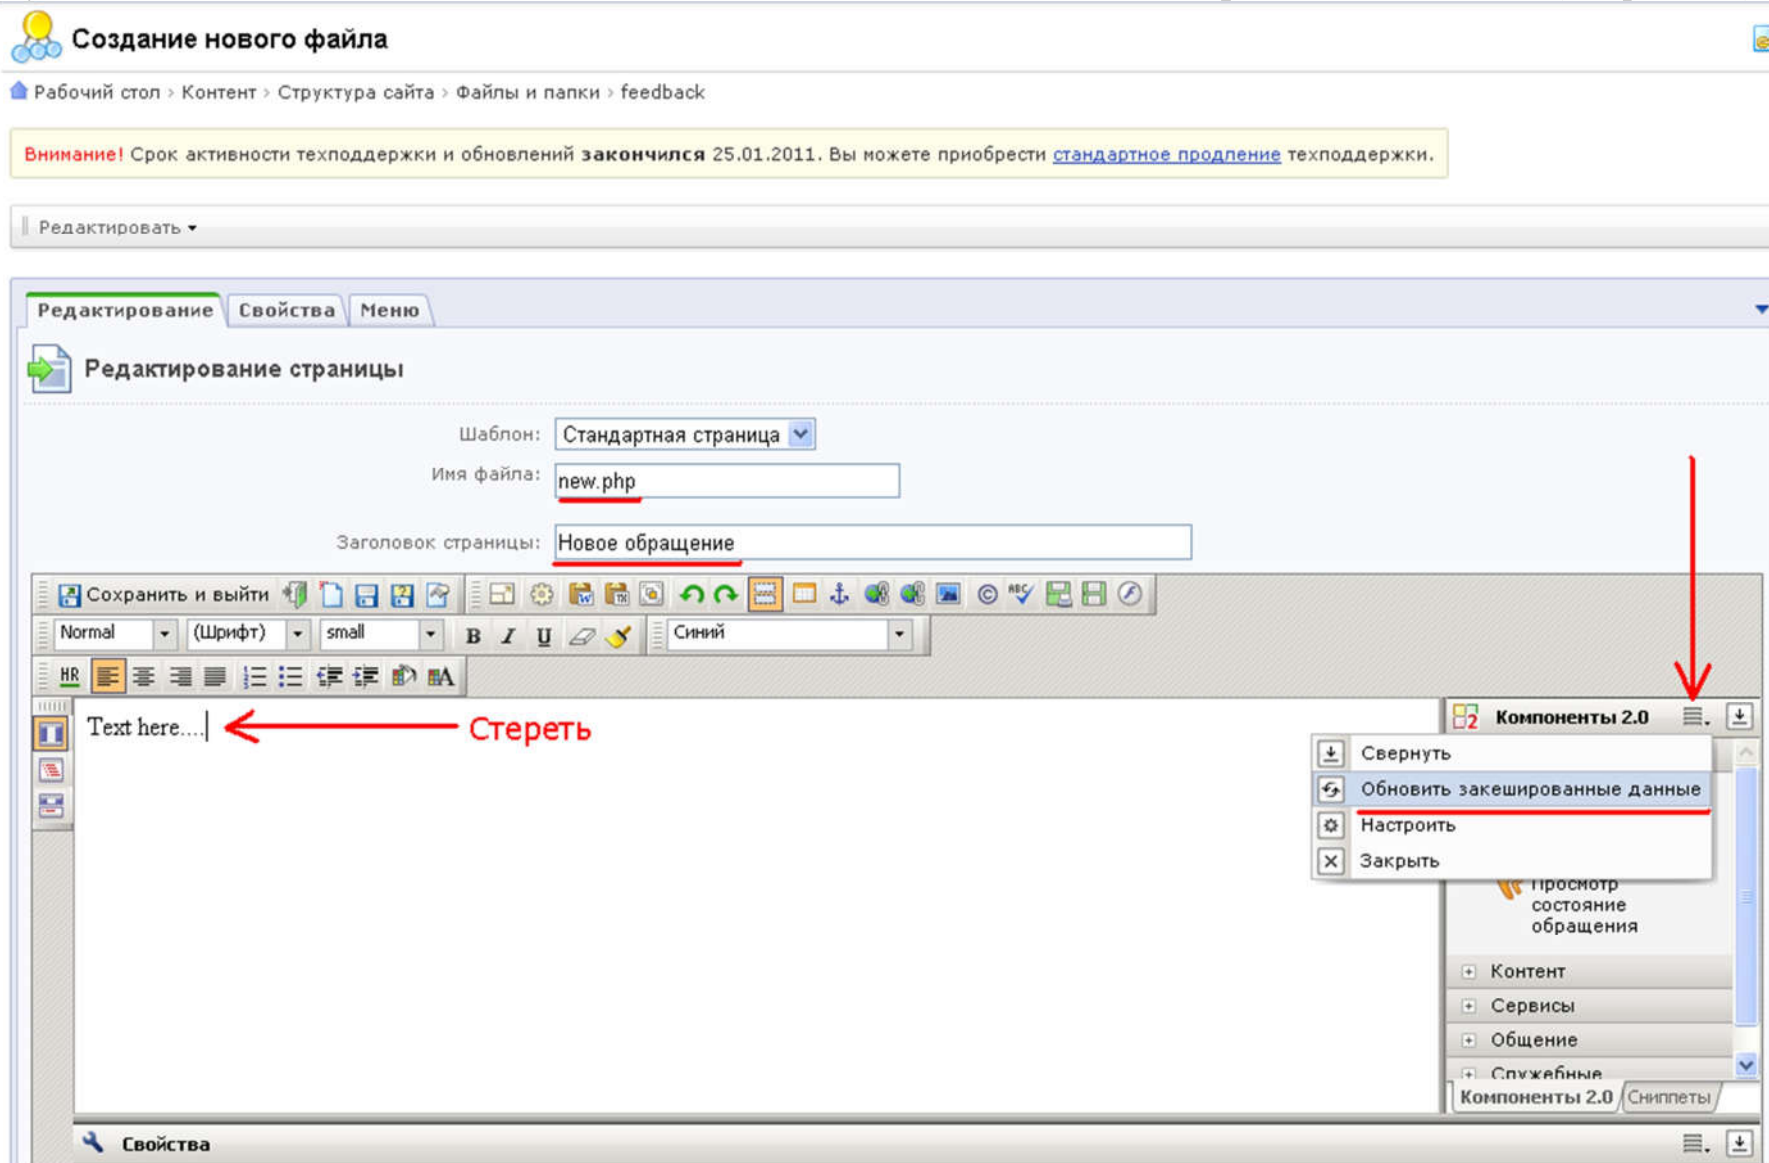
Создание нового файла

Рабочий стол › Контент › Структура сайта › Файлы и папки › feedback

Внимание! Срок активности техподдержки и обновлений закончился 25.01.2011. Вы можете приобрести стандартное продление техподдержки.

Редактировать

Редактирование | Свойства | Меню

Редактирование страницы

Шаблон: Стандартная страница

Имя файла: new.php

Заголовок страницы: Новое обращение

Сохранить и выйти

Normal | (Шрифт) | small | B | I | U | Синий

HR

Text here....

Стереть

Компоненты 2.0

Свернуть
Обновить закешированные данные
Настроить
Закрыть

Просмотр состояние обращения

Контент
Сервисы
Общение
Служебные

Компоненты 2.0 | Сниппеты

Свойства